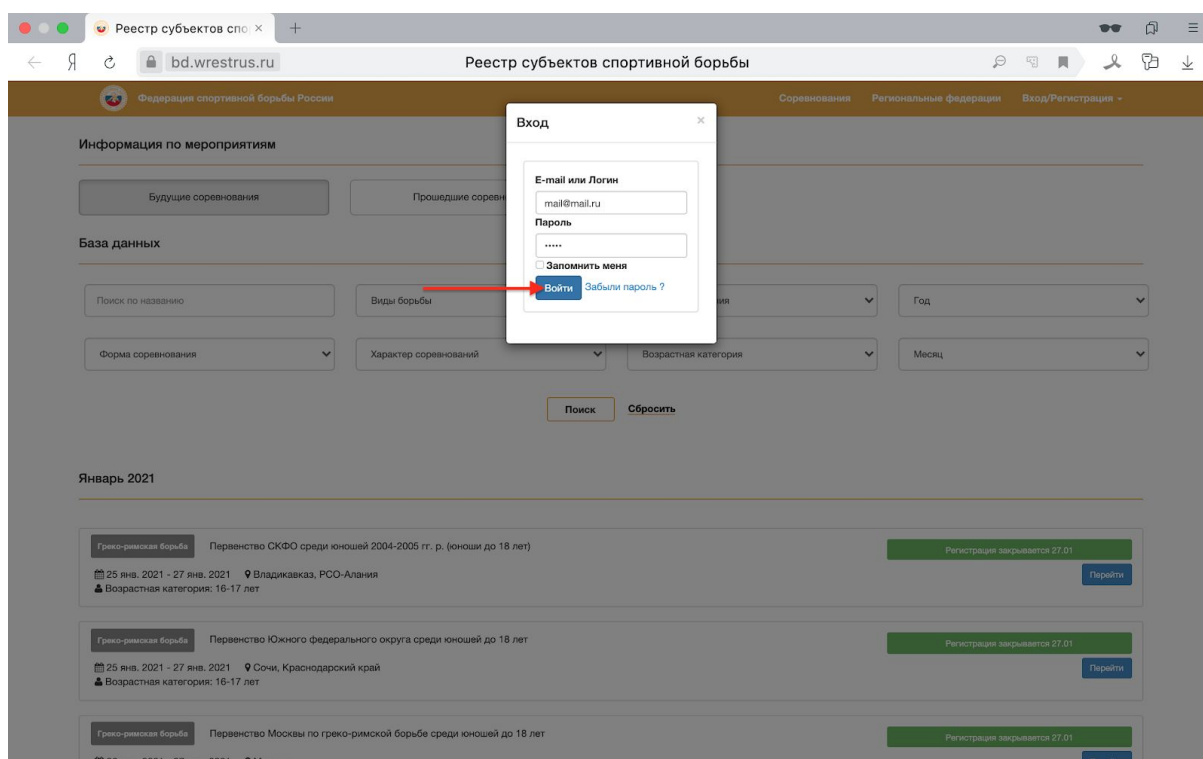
Реестр субъектов спо ×

bd.wrestrus.ru

Реестр субъектов спортивной борьбы

Федерация спортивной борьбы России

Соревнования Региональные федерации Вход/Регистрация

Информация по мероприятиям

Будущие соревнования

Прошедшие соревн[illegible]

База данных

Поиск по названию

Виды борьбы

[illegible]ия

Год

Форма соревнования

Характер соревнований

Возрастная категория

Месяц

Поиск Сбросить

Вход ×

E-mail или Логин

mail@mail.ru

Пароль

•••••

Запомнить меня

Войти Забыли пароль ?

Январь 2021

Греко-римская борьба Первенство СКФО среди юношей 2004-2005 гг. р. (юноши до 18 лет)

25 янв. 2021 - 27 янв. 2021 Владикавказ, РСО-Алания

Возрастная категория: 16-17 лет

Регистрация закрывается 27.01

Перейти

Греко-римская борьба Первенство Южного федерального округа среди юношей до 18 лет

25 янв. 2021 - 27 янв. 2021 Сочи, Краснодарский край

Возрастная категория: 16-17 лет

Регистрация закрывается 27.01

Перейти

Греко-римская борьба Первенство Москвы по греко-римской борьбе среди юношей до 18 лет

Регистрация закрывается 27.01